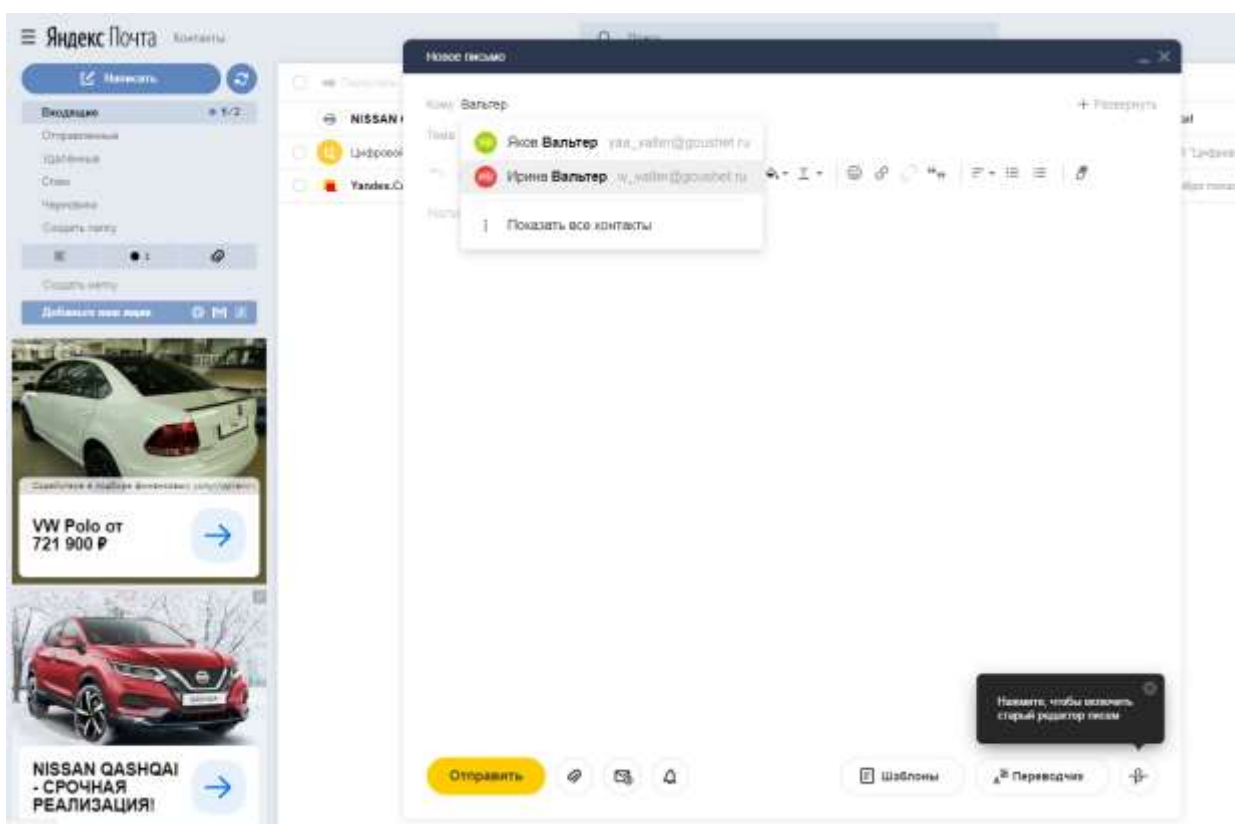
Яндекс Почта Контакты

Написать

Входящие 1/2
Отправленные
Удалённые
Спам
Черновики
Создать папку

Создать метку

Добавьте свои ящики

VW Polo от 721 900 ₽

NISSAN QASHQAI - СРОЧНАЯ РЕАЛИЗАЦИЯ!

NISSAN
Цифровой
Yandex.C

Новое письмо

Кому Вальтер
+ Развернуть

Тема

Яков Вальтер yaa_valter@goushet.ru
Ирина Вальтер w_valter@goushet.ru
Показать все контакты

Нажмите, чтобы включить старый редактор писем

Отправить
Шаблоны
Переводчик